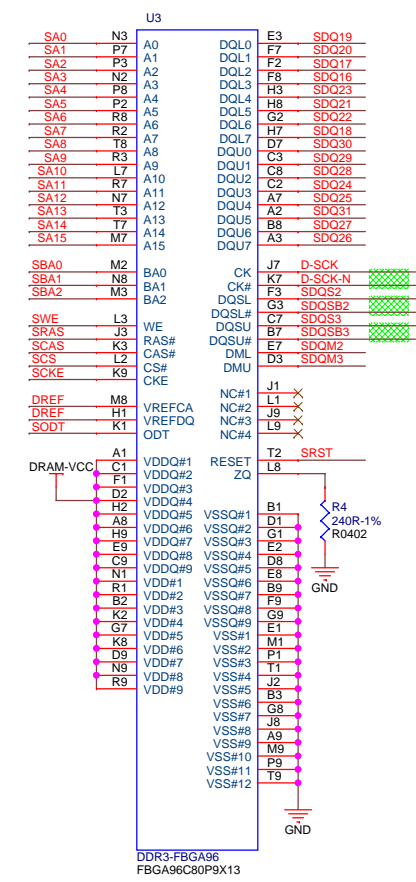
U3

SA0 N3 A0
SA1 P7 A1
SA2 P3 A2
SA3 N2 A3
SA4 P8 A4
SA5 P2 A5
SA6 R8 A6
SA7 R2 A7
SA8 T8 A8
SA9 R3 A9
SA10 L7 A10
SA11 R7 A11
SA12 N7 A12
SA13 T3 A13
SA14 T7 A14
SA15 M7 A15

SBA0 M2 BA0
SBA1 N8 BA1
SBA2 M3 BA2

SWE L3 WE
SRAS J3 RAS#
SCAS K3 CAS#
SCS L2 CS#
SCKE K9 CKE

DREF M8 VREFCA
DREF H1 VREFDQ
SODT K1 ODT

DRAM-VCC
A1 VDDQ#1
C1 VDDQ#2
F1 VDDQ#3
D2 VDDQ#4
H2 VDDQ#5
A8 VDDQ#6
H9 VDDQ#7
E9 VDDQ#8
C9 VDDQ#9
N1 VDD#1
R1 VDD#2
K2 VDD#3
G7 VDD#4
K8 VDD#5
D9 VDD#6
N9 VDD#7
R9 VDD#8

DQL0 E3 SDQ19
DQL1 F7 SDQ20
DQL2 F2 SDQ17
DQL3 F8 SDQ16
DQL4 H3 SDQ23
DQL5 H8 SDQ21
DQL6 G2 SDQ22
DQL7 H7 SDQ18
DQU0 D7 SDQ30
DQU1 C3 SDQ29
DQU2 C8 SDQ28
DQU3 C2 SDQ24
DQU4 A7 SDQ25
DQU5 A2 SDQ31
DQU6 B8 SDQ27
DQU7 A3 SDQ26

CK J7 D-SCK
CK# K7 D-SCK-N
DQSL F3 SDQS2
DQSL# G3 SDQSB2
DQSU C7 SDQS3
DQSU# B7 SDQSB3
DML E7 SDQM2
DMU D3 SDQM3

NC#1 J1
NC#2 L1
NC#3 J9
NC#4 L9

RESET T2 SRST
ZQ L8
R4
240R-1%
R0402
GND

VSSQ#1 B1
VSSQ#2 D1
VSSQ#3 G1
VSSQ#4 E2
VSSQ#5 D8
VSSQ#6 E8
VSSQ#7 B9
VSSQ#8 F9
VSSQ#9 G9
VSS#1 E1
VSS#2 M1
VSS#3 P1
VSS#4 T1
VSS#5 J2
VSS#6 B3
VSS#7 G8
VSS#8 J8
VSS#9 A9
VSS#10 M9
VSS#11 P9
VSS#12 T9

GND

DDR3-FBGA96
FBGA96C80P9X13